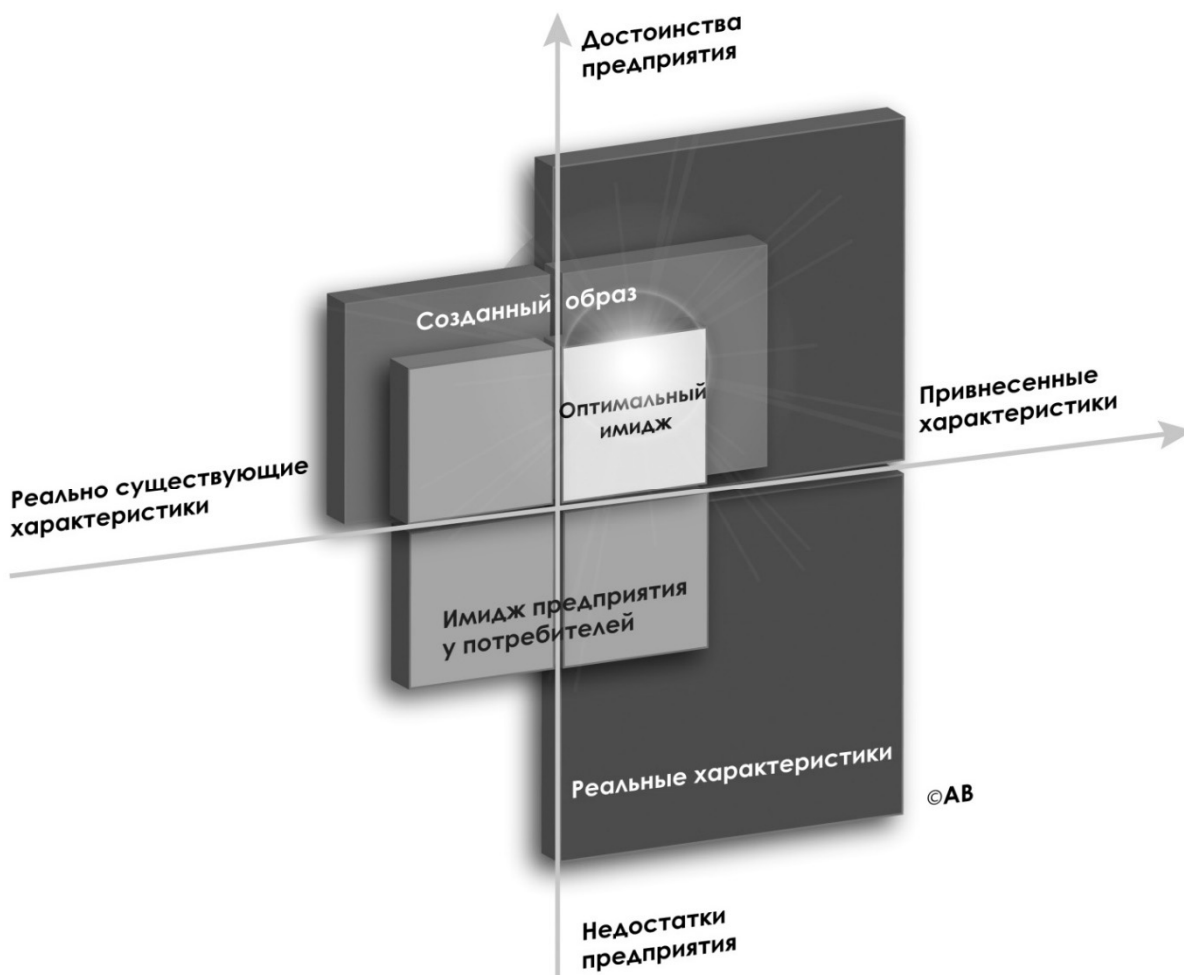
Достоинства предприятия

Созданный образ

Оптимальный имидж

Привнесенные характеристики

Реально существующие характеристики

Имидж предприятия у потребителей

Реальные характеристики

©АВ

Недостатки предприятия